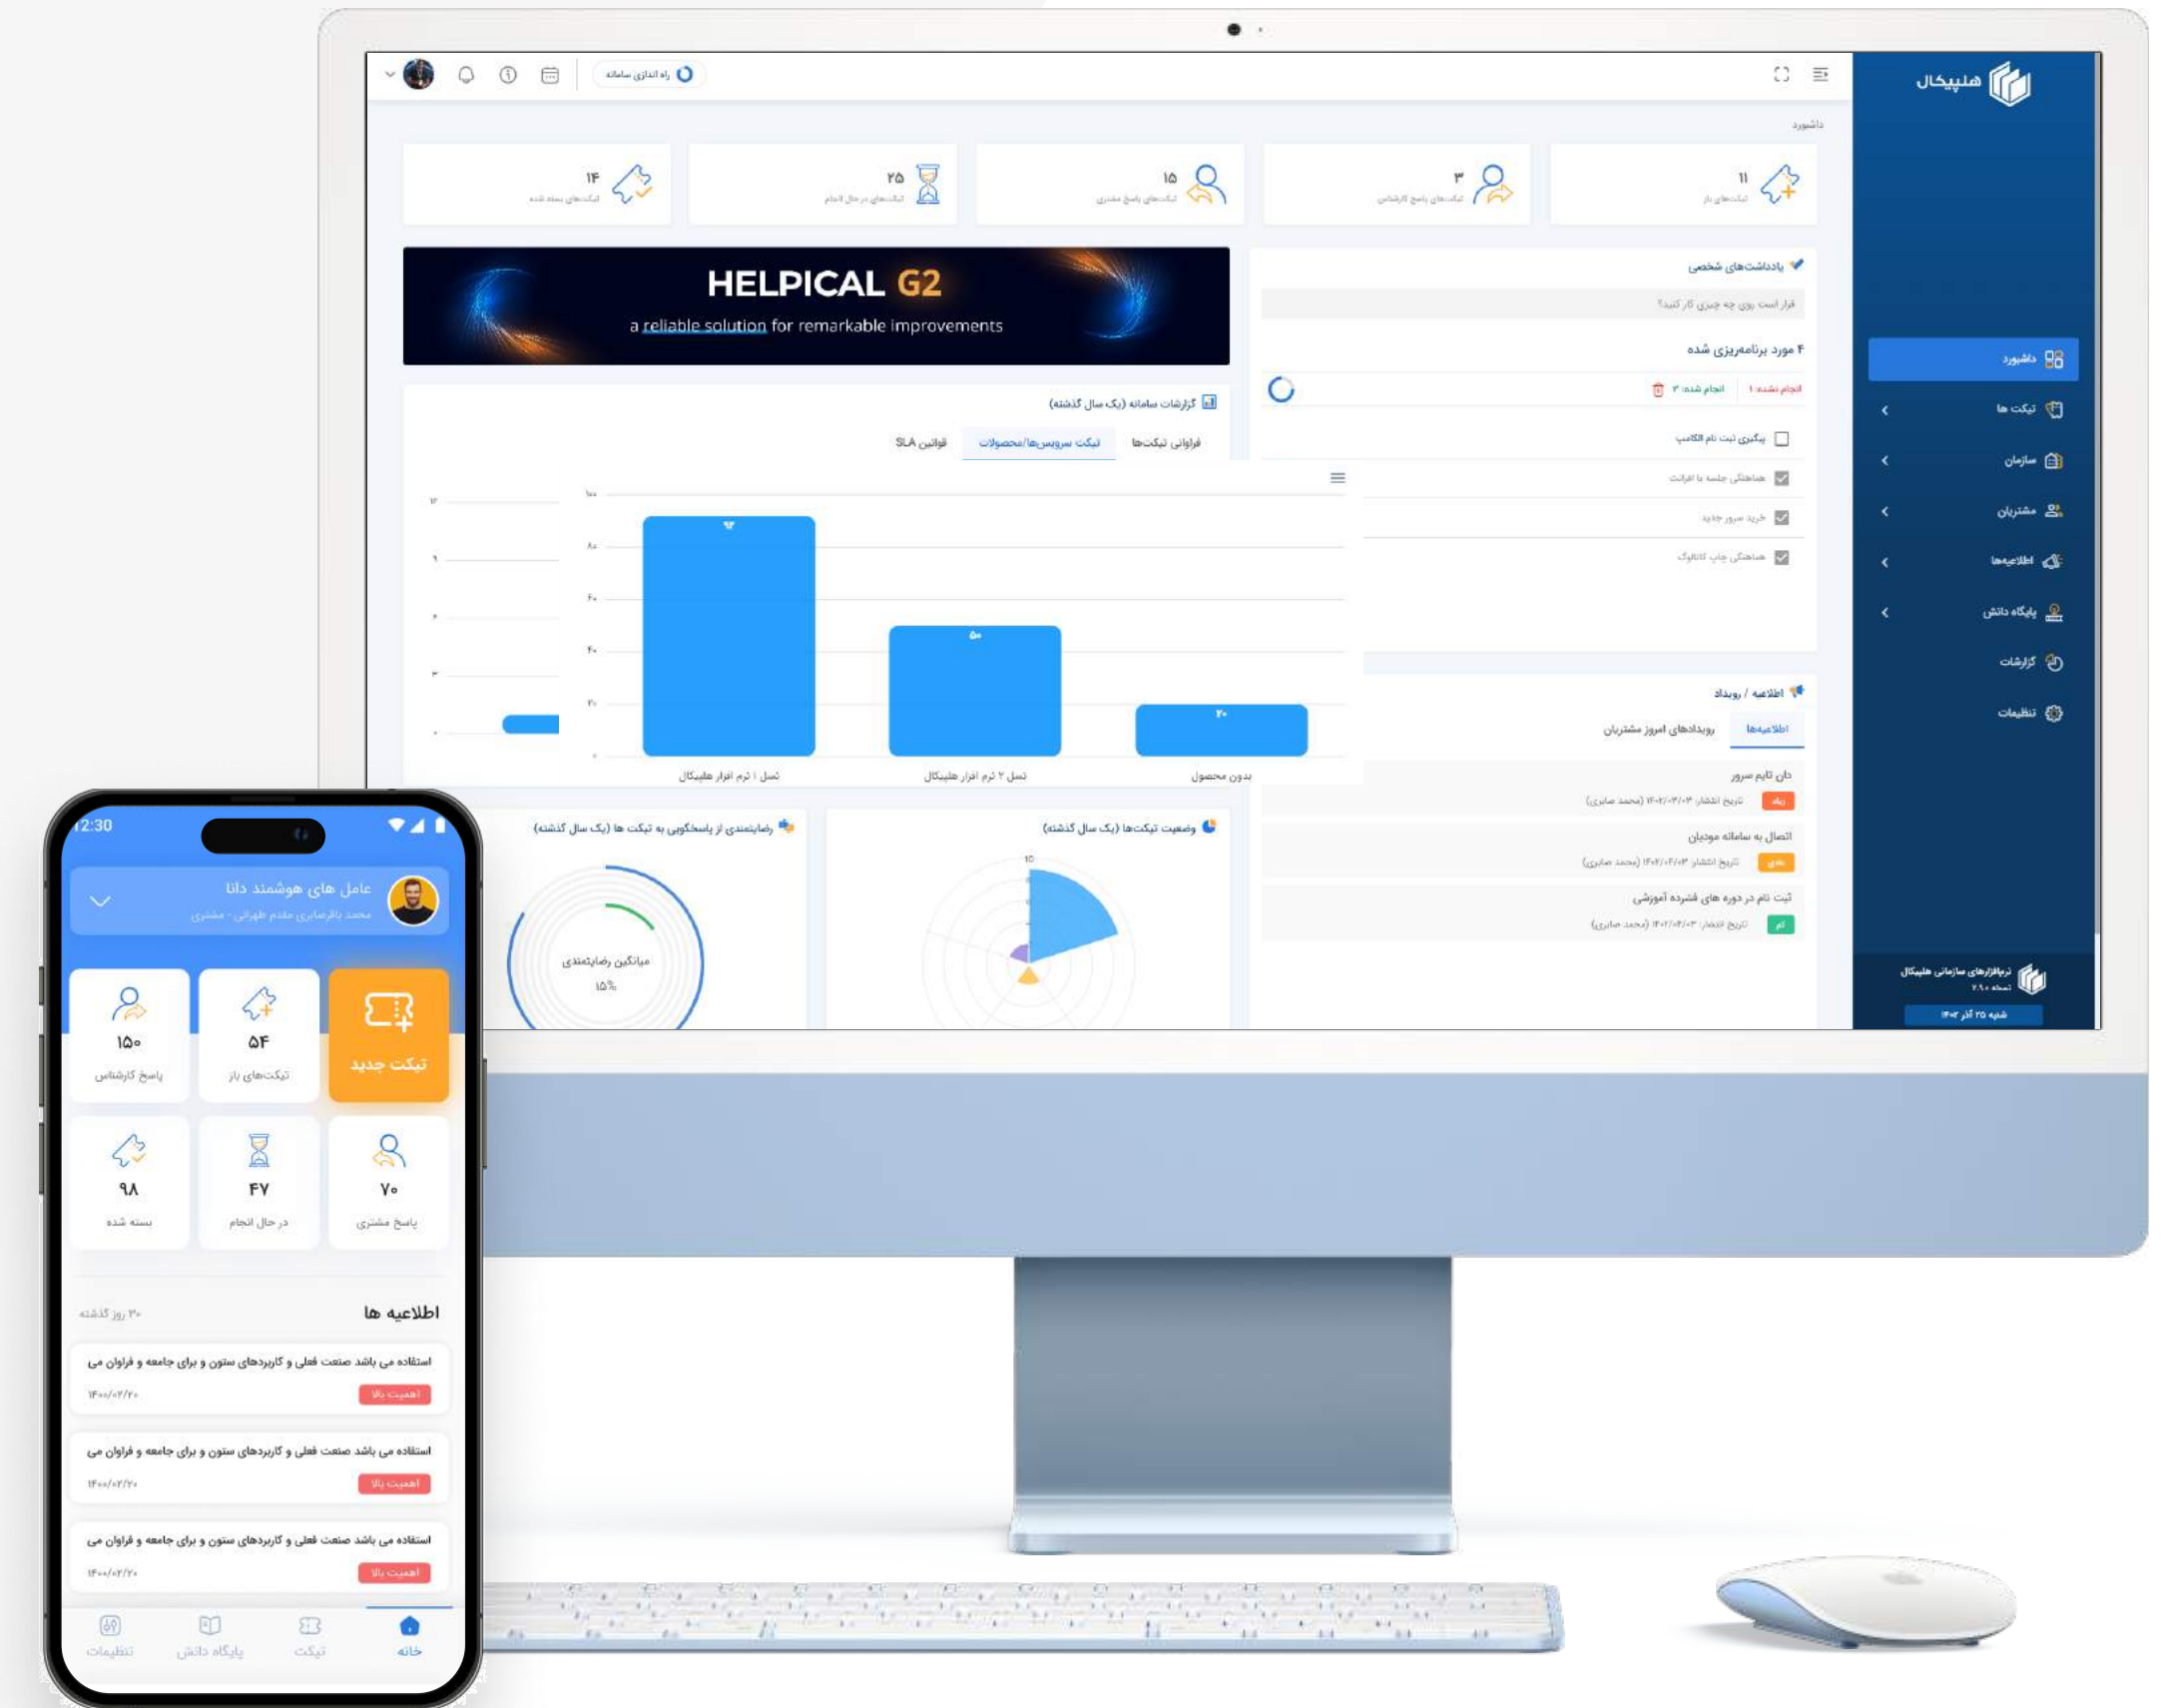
هلپیکال

داشبورد
تیکت ها
سازمان
مشتریان
اطلاعیه‌ها
پایگاه دانش
گزارشات
تنظیمات

نرم‌افزارهای سازمانی هلپیکال
نسخه ۲.۹.۰
شنبه ۲۵ آذر ۱۴۰۲

راه اندازی سامانه

داشبورد

۱۱
تیکت‌های باز

۳
تیکت‌های پاسخ کارشناس

۱۵
تیکت‌های پاسخ مشتری

۲۵
تیکت‌های در حال انجام

۱۴
تیکت‌های بسته شده

HELPICAL G2
a reliable solution for remarkable improvements

یادداشت‌های شخصی
قرار است روی چه چیزی کار کنید؟

۴ مورد برنامه‌ریزی شده
انجام نشده: ۱
انجام شده: ۳

پیگیری ثبت نام کلاس
هماهنگی جلسه با فراتاب
خرید سرور جدید
هماهنگی چاپ کاتالوگ

گزارشات سامانه (یک سال گذشته)
فراوانی تیکت‌ها
تیکت سرویس‌ها/محصولات
قوانین SLA

۹۲
۵۰
۲۰
نسل ۱ نرم افزار هلپیکال
نسل ۲ نرم افزار هلپیکال
بدون محصول

اطلاعیه / رویداد
اطلاعیه‌ها
رویدادهای امروز مشتریان

دان تایم سرور
زیاد
تاریخ انتشار ۱۴۰۲/۰۳/۰۳ (محمد صابری)

اتصال به سامانه مودیان
عادی
تاریخ انتشار ۱۴۰۲/۰۳/۰۳ (محمد صابری)

ثبت نام در دوره های فشرده آموزشی
کم
تاریخ انتشار ۱۴۰۲/۰۴/۰۳ (محمد صابری)

رضایتمندی از پاسخگویی به تیکت ها (یک سال گذشته)
میانگین رضایتمندی
۱۵%

وضعیت تیکت‌ها (یک سال گذشته)

12:30
عامل های هوشمند دانا
محمد باقرصابری مقدم طهرانی - مشتری

تیکت جدید
۵۴
تیکت‌های باز
۱۵۰
پاسخ کارشناس
۷۰
پاسخ مشتری
۴۷
در حال انجام
۹۸
بسته شده

اطلاعیه ها
۳۰ روز گذشته

استفاده می باشد صنعت فعلی و کاربردهای ستون و برای جامعه و فراوان می
اهمیت بالا
۱۴۰۰/۰۲/۲۰

استفاده می باشد صنعت فعلی و کاربردهای ستون و برای جامعه و فراوان می
اهمیت بالا
۱۴۰۰/۰۲/۲۰

استفاده می باشد صنعت فعلی و کاربردهای ستون و برای جامعه و فراوان می
اهمیت بالا
۱۴۰۰/۰۲/۲۰

خانه
تیکت
پایگاه دانش
تنظیمات